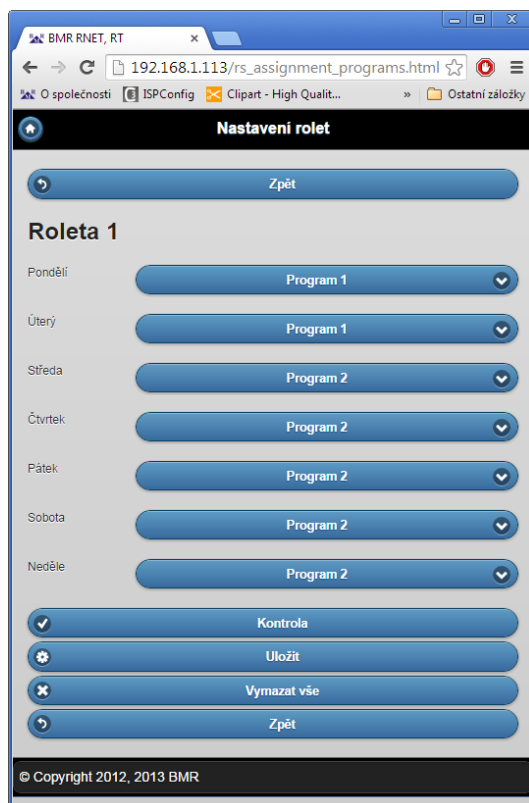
BMR RNET, RT
×
192.168.1.113/rs_assignment_programs.html
O společnosti
ISPConfig
Clipart - High Qualit...
»
Ostatní záložky

Nastavení rolet

Zpět

Roleta 1

Pondělí
Program 1

Úterý
Program 1

Středa
Program 2

Čtvrtek
Program 2

Pátek
Program 2

Sobota
Program 2

Neděle
Program 2

Kontrola
Uložit
Vymazat vše
Zpět

© Copyright 2012, 2013 BMR